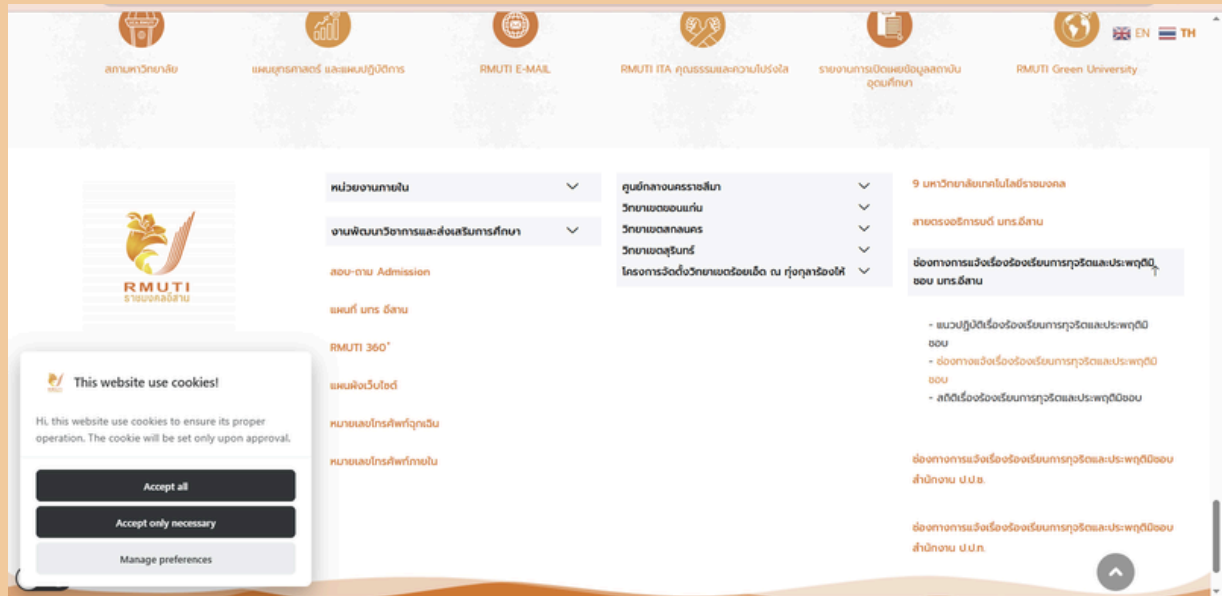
สภามหาวิทยาลัย

แผนยุทธศาสตร์ และแผนปฏิบัติการ

RMUTI E-MAIL

RMUTI ITA คุณธรรมและความโปร่งใส

รายงานการเปิดเผยข้อมูลสถาบันอุดมศึกษา

RMUTI Green University

EN TH

RMUTI
ราชมงคลอีสาน

หน่วยงานภายใน

งานพัฒนาวิชาการและส่งเสริมการศึกษา

สอบ-ถาม Admission

แผนที่ มทร.อีสาน

RMUTI 360°

แผนผังเว็บไซต์

หมายเลขโทรศัพท์ฉุกเฉิน

หมายเลขโทรศัพท์ภายใน

ศูนย์กลางนครราชสีมา

วิทยาเขตขอนแก่น

วิทยาเขตสกลนคร

วิทยาเขตสุรินทร์

โครงการจัดตั้งวิทยาเขตร้อยเอ็ด ณ ทุ่งกุลาร้องไห้

9 มหาวิทยาลัยเทคโนโลยีราชมงคล

สายตรงอธิการบดี มทร.อีสาน

ช่องทางการแจ้งเรื่องร้องเรียนการทุจริตและประพฤติมิชอบ มทร.อีสาน

- แนวปฏิบัติเรื่องร้องเรียนการทุจริตและประพฤติมิชอบ
- ช่องทางแจ้งเรื่องร้องเรียนการทุจริตและประพฤติมิชอบ
- สถิติเรื่องร้องเรียนการทุจริตและประพฤติมิชอบ

ช่องทางการแจ้งเรื่องร้องเรียนการทุจริตและประพฤติมิชอบ สำนักงาน ป.ป.ช.

ช่องทางการแจ้งเรื่องร้องเรียนการทุจริตและประพฤติมิชอบ สำนักงาน ป.ป.ท.

This website use cookies!

Hi, this website use cookies to ensure its proper operation. The cookie will be set only upon approval.

Accept all

Accept only necessary

Manage preferences